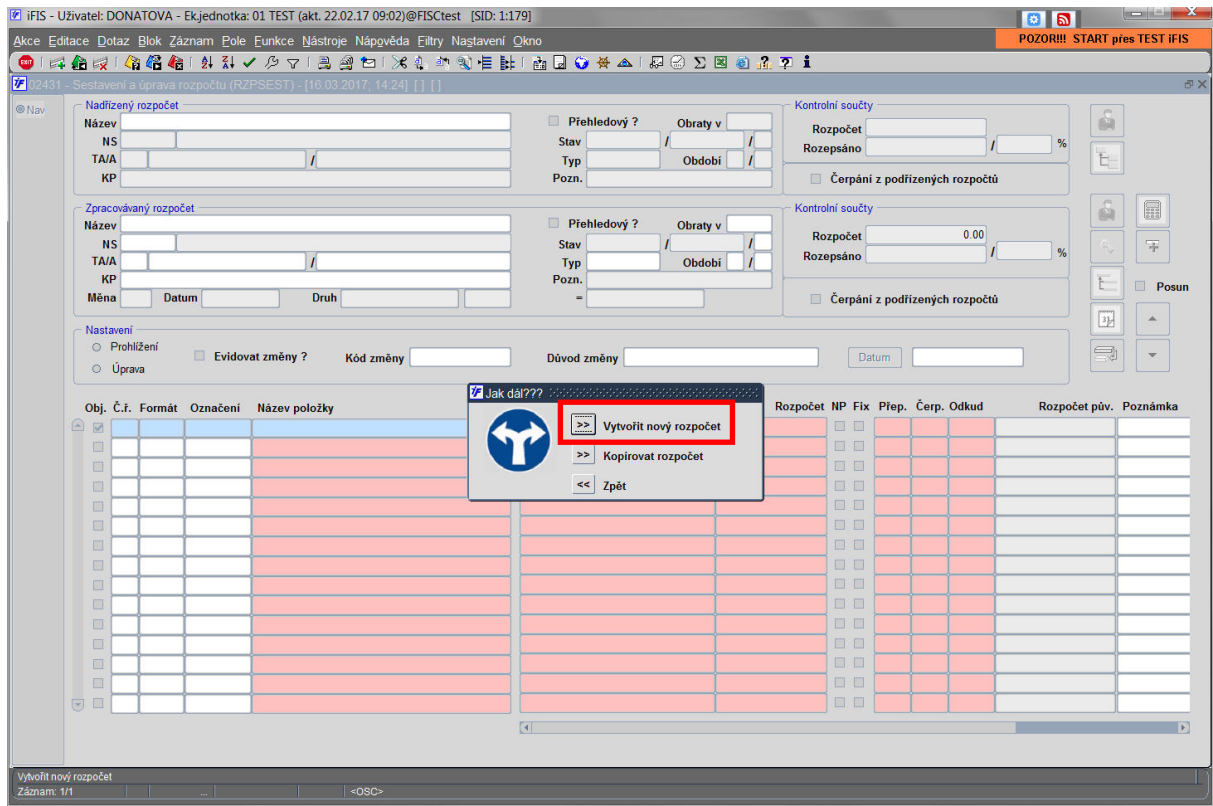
iFIS - Uživatel: DONATOVA - Ek.jednotka: 01 TEST (akt. 22.02.17 09:02)@FISCtest [SID: 1:179]

POZOR!!! START přes TEST iFIS

Akce Editace Dotaz Blok Záznam Pole Funkce Nástroje Nápověda Filtry Nastavení Okno

02431 - Sestavení a úprava rozpočtu (RZPSEST) - [16.03.2017, 14:24] [ ] [ ]

Nav

Nadřízený rozpočet
Název
NS
TA/A /
KP
Přehledový ?
Obraty v
Stav /
Typ
Období /
Pozn.

Kontrolní součty
Rozpočet
Rozepsáno / %
Čerpání z podřízených rozpočtů

Zpracovávaný rozpočet
Název
NS
TA/A /
KP
Měna
Datum
Druh
Přehledový ?
Obraty v
Stav /
Typ
Období /
Pozn.
=

Kontrolní součty
Rozpočet 0.00
Rozepsáno / %
Čerpání z podřízených rozpočtů

Posun

Nastavení
Prohlížení
Úprava
Evidovat změny ?
Kód změny
Důvod změny
Datum

| Obj. | Č.ř. | Formát | Označení | Název položky | Rozpočet | NP | Fix | Přep. | Čerp. | Odkud | Rozpočet pův. | Poznámka |
|---|---|---|---|---|---|---|---|---|---|---|---|---|

Jak dál???
>> Vytvořit nový rozpočet
>> Kopírovat rozpočet
<< Zpět

Vytvořit nový rozpočet
Záznam: 1/1 ... <OSC>